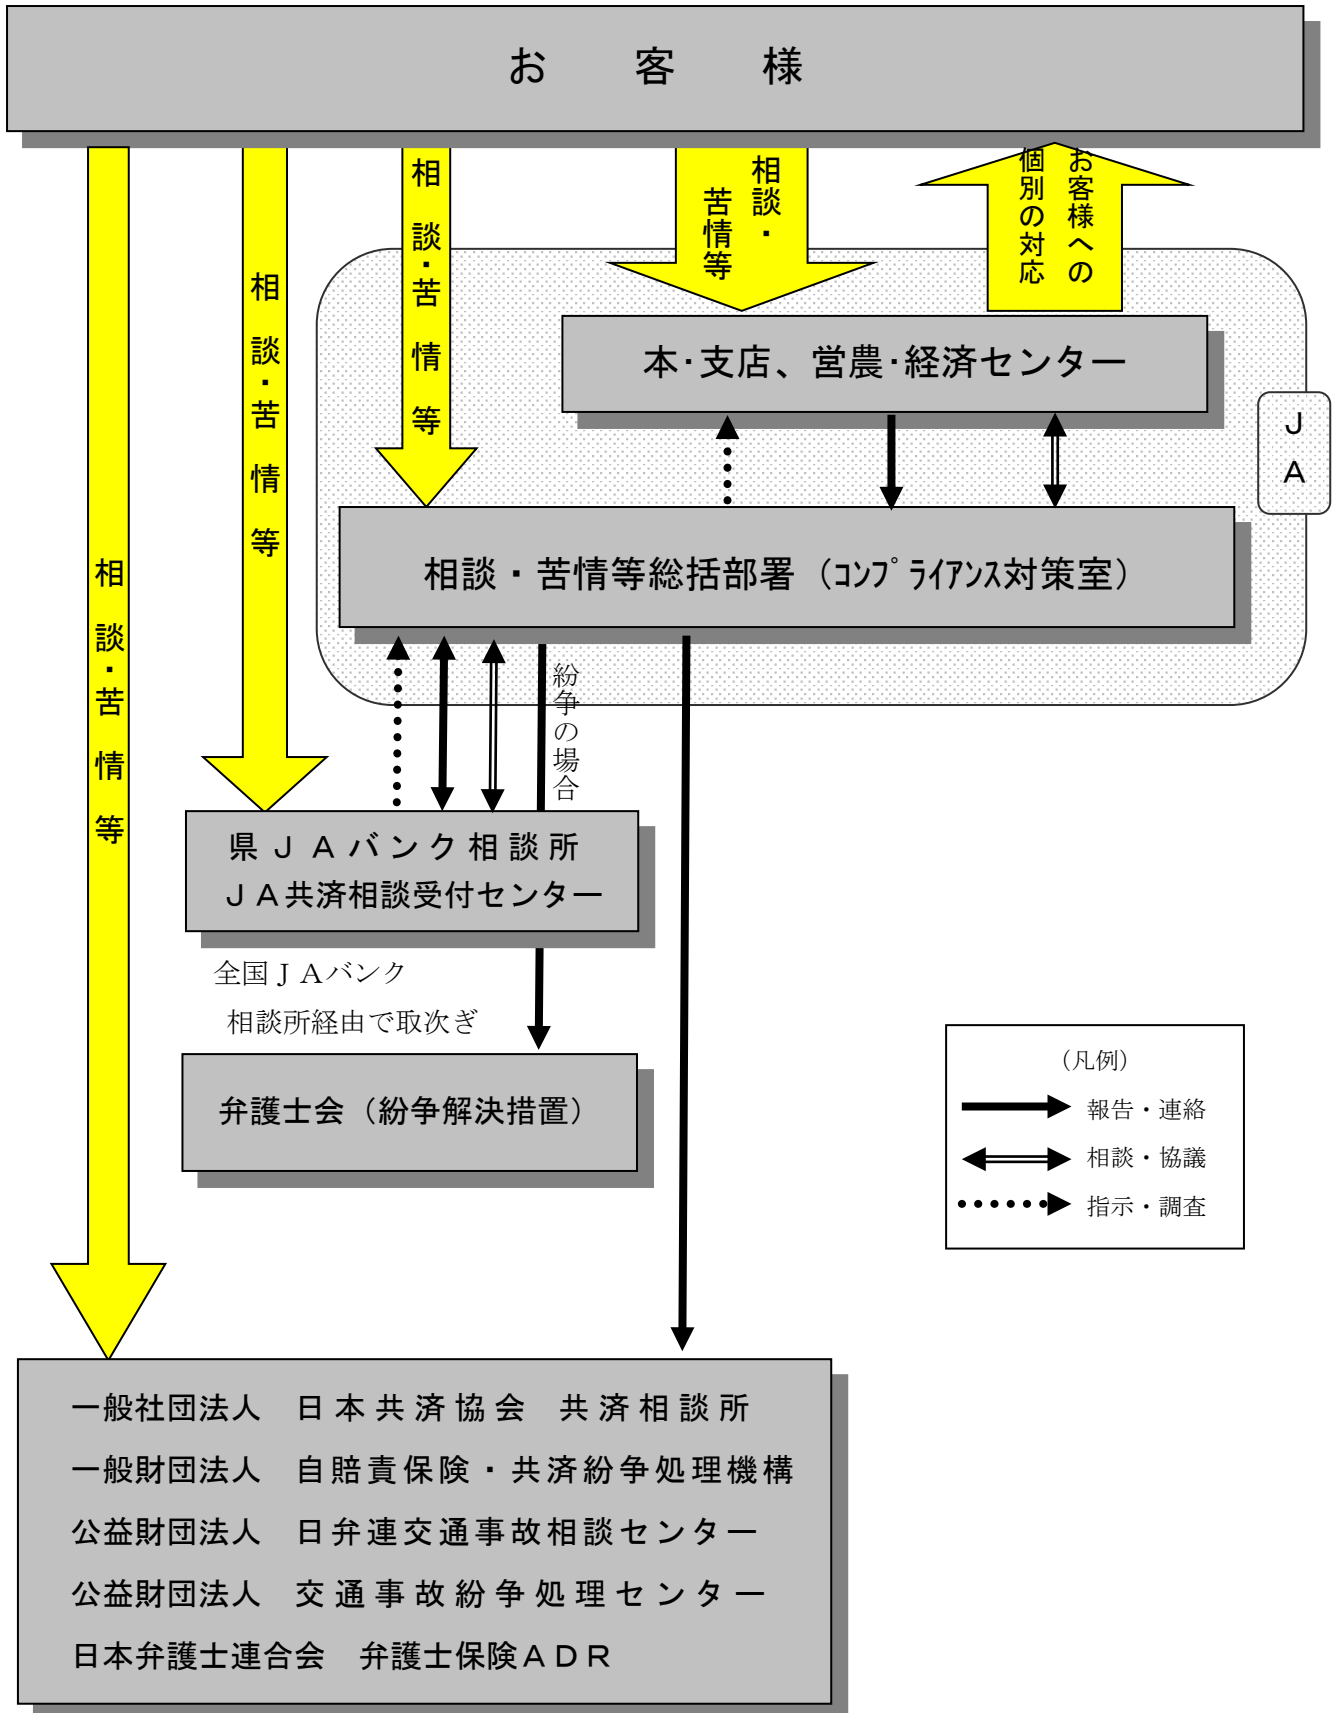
お　客　様

相談・苦情等

相談・苦情等

相談・苦情等

相談・苦情等

お客様への個別の対応

本･支店、営農･経済センター

ＪＡ

相談・苦情等総括部署（ｺﾝﾌﾟﾗｲｱﾝｽ対策室）

紛争の場合

県ＪＡバンク相談所
ＪＡ共済相談受付センター

全国ＪＡバンク相談所経由で取次ぎ

弁護士会（紛争解決措置）

（凡例）
報告・連絡
相談・協議
指示・調査

一般社団法人　日本共済協会　共済相談所
一般財団法人　自賠責保険・共済紛争処理機構
公益財団法人　日弁連交通事故相談センター
公益財団法人　交通事故紛争処理センター
日本弁護士連合会　弁護士保険ＡＤＲ